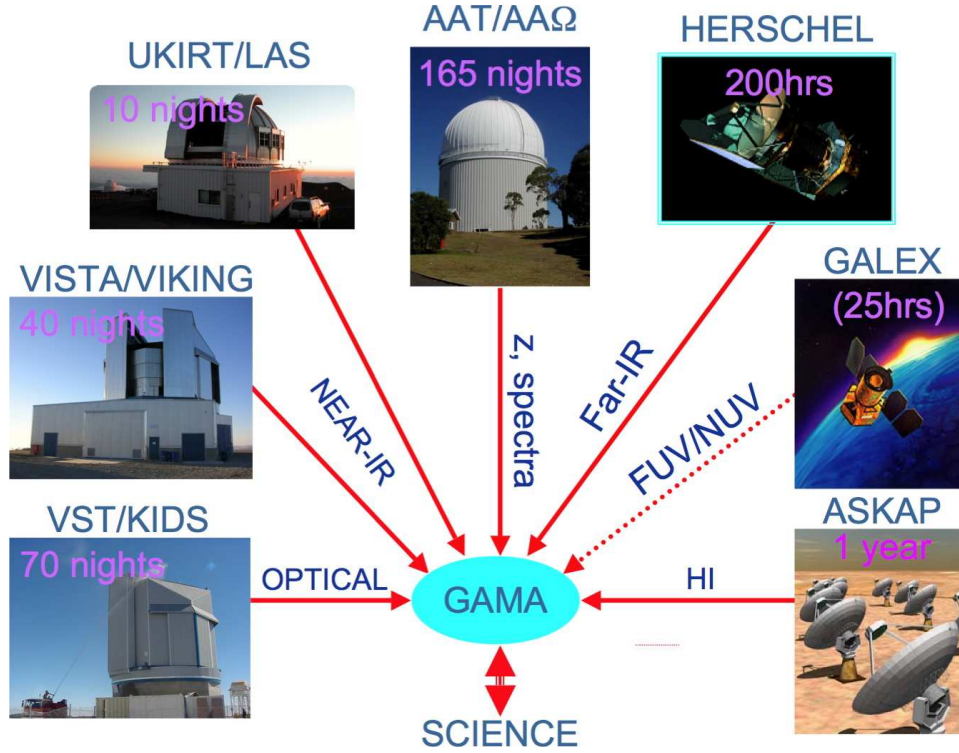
AAT/AAΩ

165 nights

HERSCHEL

200hrs

UKIRT/LAS

10 nights

VISTA/VIKING

40 nights

GALEX

(25hrs)

NEAR-IR

z, spectra

Far-IR

FUV/NUV

VST/KIDS

70 nights

ASKAP

1 year

OPTICAL

GAMA

HI

SCIENCE